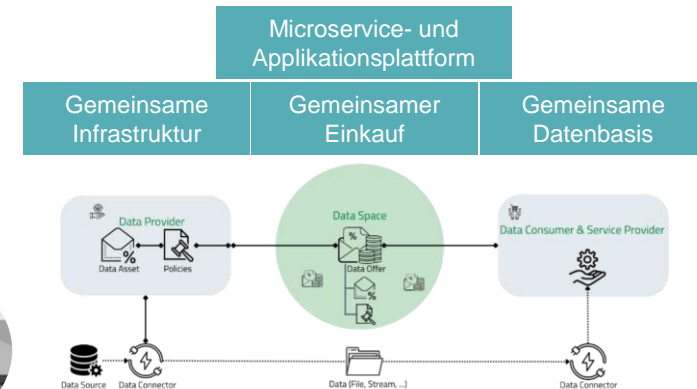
Microservice- und Applikationsplattform

Gemeinsame Infrastruktur

Gemeinsamer Einkauf

Gemeinsame Datenbasis

Data Provider

Data Asset

Policies

Data Space

Data Offer

Data Consumer & Service Provider

Data Source

Data Connector

Data (File, Stream, ...)

Data Connector